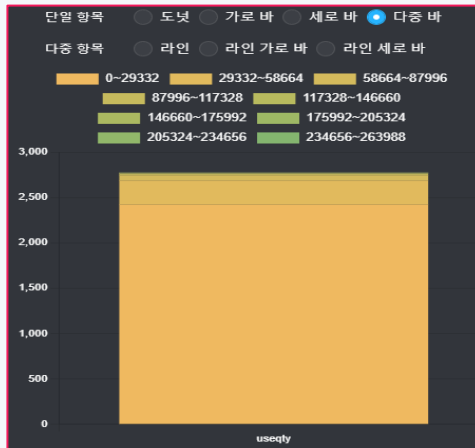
단일 항목 도넛 가로 바 세로 바 다중 바

다중 항목 라인 라인 가로 바 라인 세로 바

0~29332 29332~58664 58664~87996
87996~117328 117328~146660
146660~175992 175992~205324
205324~234656 234656~263988

3,000
2,500
2,000
1,500
1,000
500
0

useqty